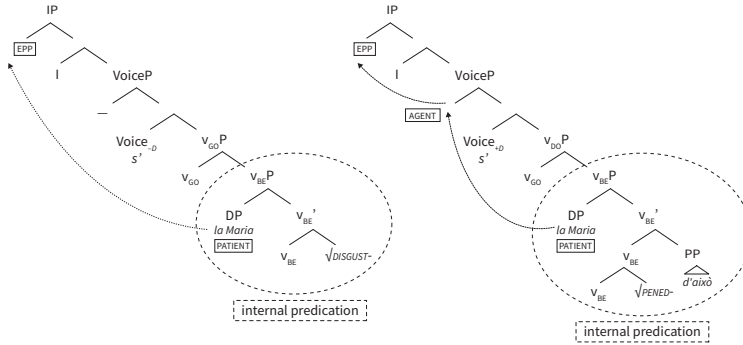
IP

EPP

I

VoiceP

–

Voice$_{-D}$

s'

v$_{GO}$P

v$_{GO}$

v$_{BE}$P

DP

la Maria

PATIENT

v$_{BE}$'

v$_{BE}$

√DISGUST-

internal predication

IP

EPP

I

VoiceP

AGENT

Voice$_{+D}$

s'

v$_{DO}$P

v$_{GO}$

v$_{BE}$P

DP

la Maria

PATIENT

v$_{BE}$'

v$_{BE}$

PP

v$_{BE}$

√PENED-

d'això

internal predication